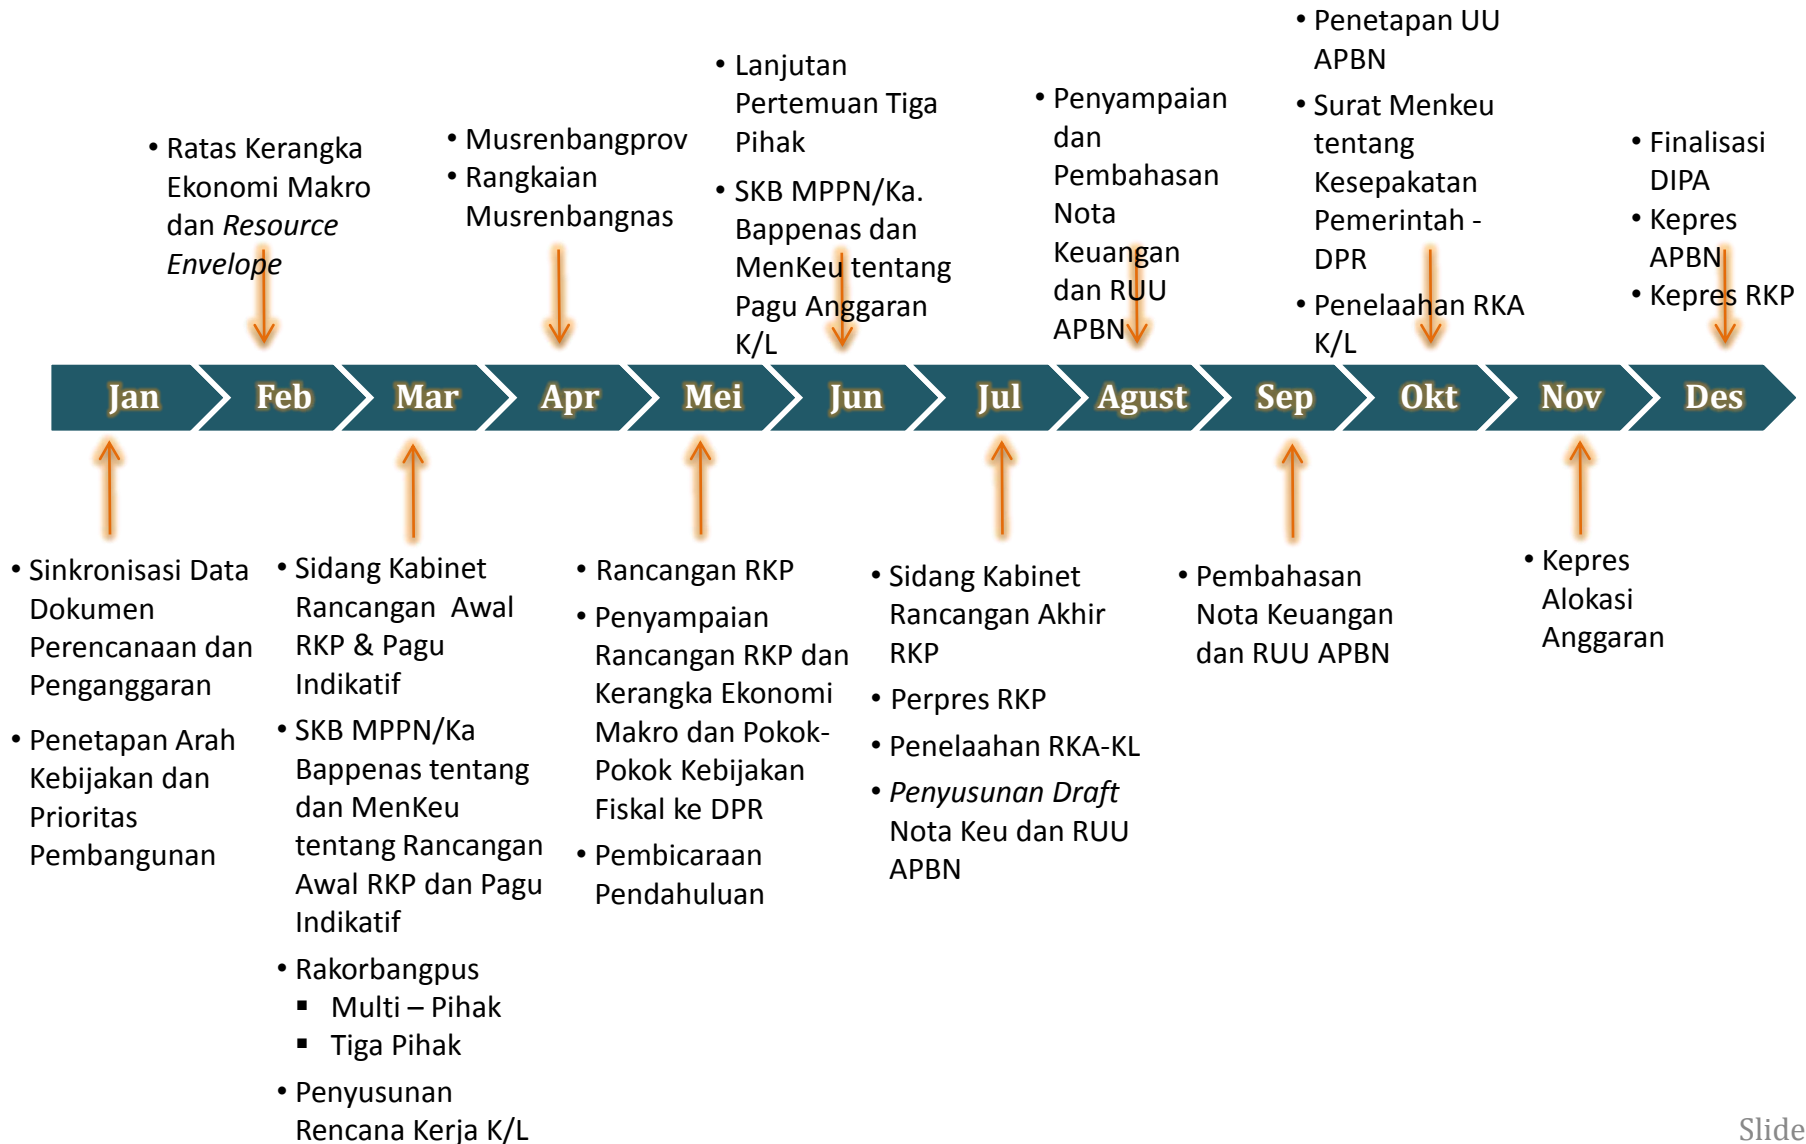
• Ratas Kerangka Ekonomi Makro dan *Resource Envelope*

• Musrenbangprov
• Rangkaian Musrenbangnas

• Lanjutan Pertemuan Tiga Pihak
• SKB MPPN/Ka. Bappenas dan MenKeu tentang Pagu Anggaran K/L

• Penyampaian dan Pembahasan Nota Keuangan dan RUU APBN

• Penetapan UU APBN
• Surat Menkeu tentang Kesepakatan Pemerintah - DPR
• Penelaahan RKA K/L

• Finalisasi DIPA
• Kepres APBN
• Kepres RKP

Jan Feb Mar Apr Mei Jun Jul Agust Sep Okt Nov Des

• Sinkronisasi Data Dokumen Perencanaan dan Penganggaran
• Penetapan Arah Kebijakan dan Prioritas Pembangunan

• Sidang Kabinet Rancangan Awal RKP & Pagu Indikatif
• SKB MPPN/Ka Bappenas tentang dan MenKeu tentang Rancangan Awal RKP dan Pagu Indikatif
• Rakorbangpus
▪ Multi – Pihak
▪ Tiga Pihak
• Penyusunan Rencana Kerja K/L

• Rancangan RKP
• Penyampaian Rancangan RKP dan Kerangka Ekonomi Makro dan Pokok-Pokok Kebijakan Fiskal ke DPR
• Pembicaraan Pendahuluan

• Sidang Kabinet Rancangan Akhir RKP
• Perpres RKP
• Penelaahan RKA-KL
• *Penyusunan Draft* Nota Keu dan RUU APBN

• Pembahasan Nota Keuangan dan RUU APBN

• Kepres Alokasi Anggaran

Slide